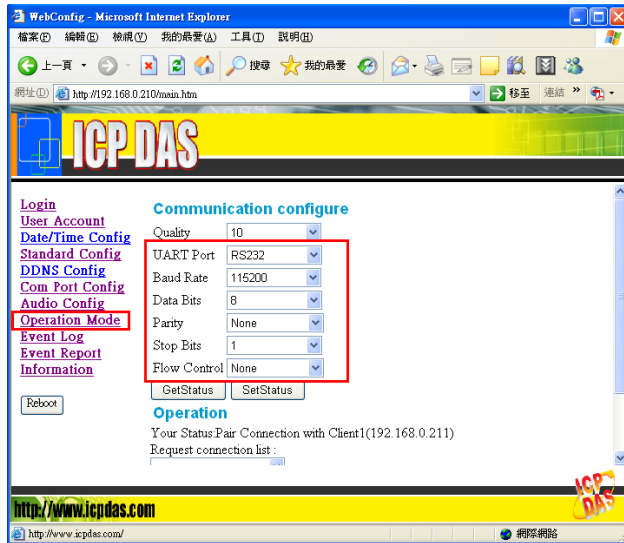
WebConfig - Microsoft Internet Explorer

檔案(F) 編輯(E) 檢視(V) 我的最愛(A) 工具(T) 說明(H)

上一頁 搜尋 我的最愛

網址(D) http://192.168.0.210/main.htm 移至 連結

ICP DAS

Login
User Account
Date/Time Config
Standard Config
DDNS Config
Com Port Config
Audio Config
Operation Mode
Event Log
Event Report
Information

Reboot

Communication configure

| | |
|---|---|
| Quality | 10 |
| UART Port | RS232 |
| Baud Rate | 115200 |
| Data Bits | 8 |
| Parity | None |
| Stop Bits | 1 |
| Flow Control | None |

GetStatus SetStatus

Operation

Your Status:Pair Connection with Client1(192.168.0.211)
Request connection list :

http://www.icpdas.com

ICP DAS

http://www.icpdas.com/ 網際網路